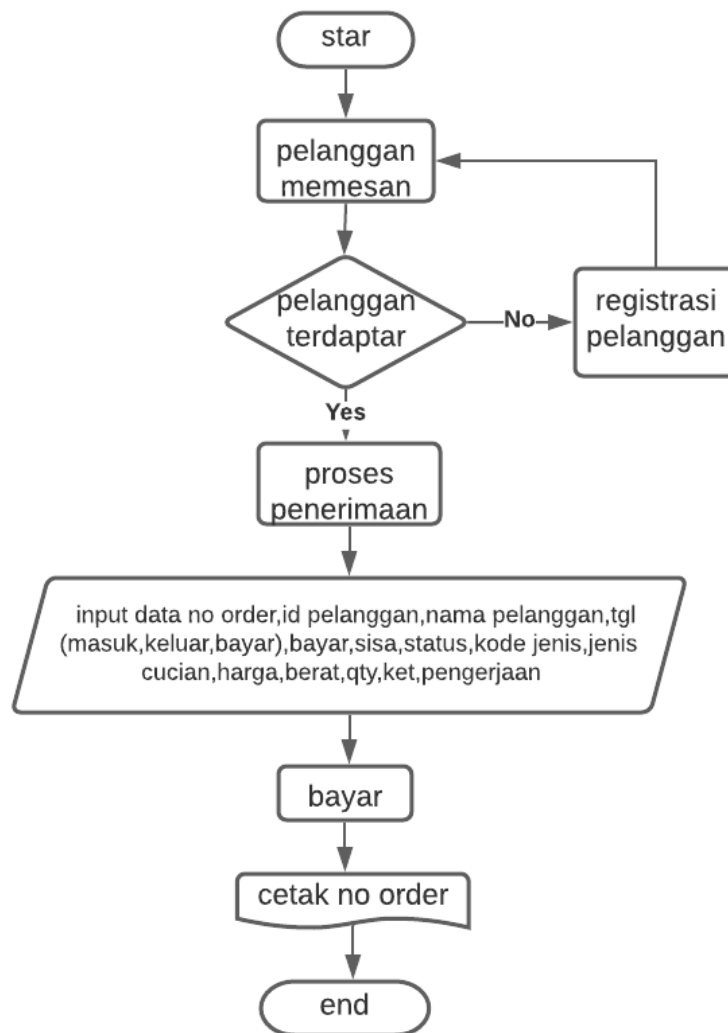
star

pelanggan memesan

pelanggan terdaptar

No

registrasi pelanggan

Yes

proses penerimaan

input data no order,id pelanggan,nama pelanggan,tgl (masuk,keluar,bayar),bayar,sisa,status,kode jenis,jenis cucian,harga,berat,qty,ket,pengerjaan

bayar

cetak no order

end